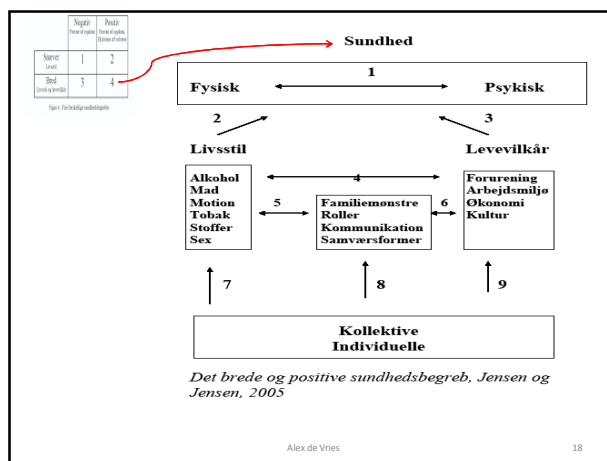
|  | Negativ<br>Fravær af sygdom | Positiv<br>Fravær af sygdom, Tilstedeværelse af velvære |
|---|---|---|
| Snæver<br>Livsstil | 1 | 2 |
| Bred<br>Livsstil og levevilkår | 3 | 4 |

Figur 4. Fire forskellige sundhedsbegreber

Sundhed

Fysisk 1 Psykisk

2 3

Livsstil Levevilkår

4

Alkohol
Mad
Motion
Tobak
Stoffer
Sex

5

Familiemønstre
Roller
Kommunikation
Samværsformer

6

Forurening
Arbejdsmiljø
Økonomi
Kultur

7 8 9

Kollektive
Individuelle

Det brede og positive sundhedsbegreb, Jensen og Jensen, 2005

Alex de Vries

18